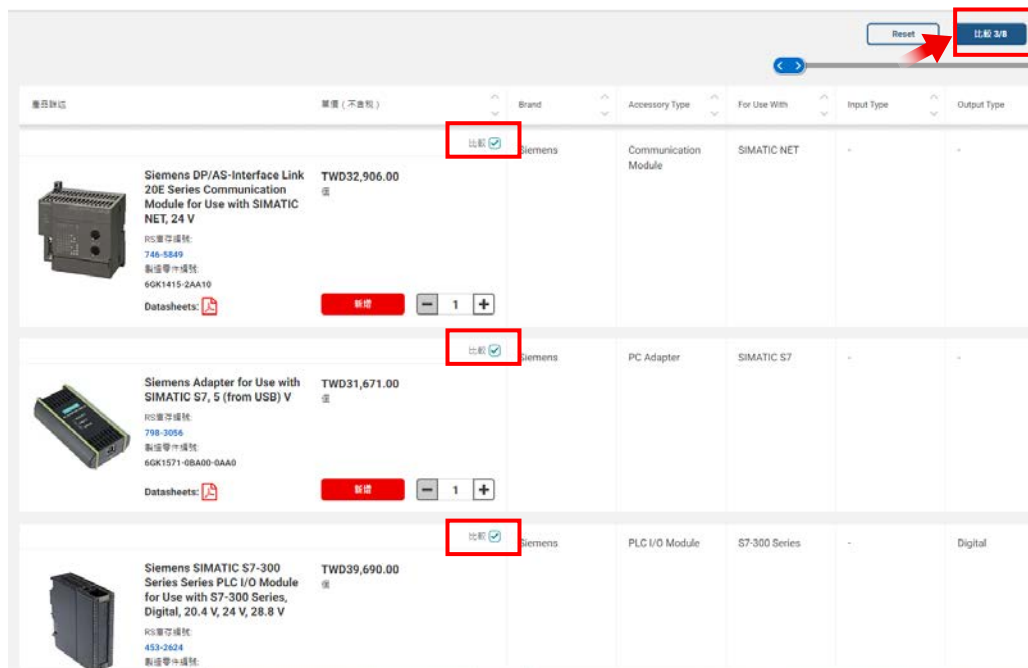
Reset

比較 3/8

產品詳述

單價（不含稅）

Brand

Accessory Type

For Use With

Input Type

Output Type

比較

Siemens DP/AS-Interface Link 20E Series Communication Module for Use with SIMATIC NET, 24 V

RS庫存編號:
746-5849
製造零件編號:
6GK1415-2AA10

Datasheets:

TWD32,906.00
個

新增

1

Siemens

Communication Module

SIMATIC NET

-

-

比較

Siemens Adapter for Use with SIMATIC S7, 5 (from USB) V

RS庫存編號:
798-3056
製造零件編號:
6GK1571-0BA00-0AA0

Datasheets:

TWD31,671.00
個

新增

1

Siemens

PC Adapter

SIMATIC S7

-

-

比較

Siemens SIMATIC S7-300 Series Series PLC I/O Module for Use with S7-300 Series, Digital, 20.4 V, 24 V, 28.8 V

RS庫存編號:
453-2624
製造零件編號:

TWD39,690.00
個

Siemens

PLC I/O Module

S7-300 Series

-

Digital